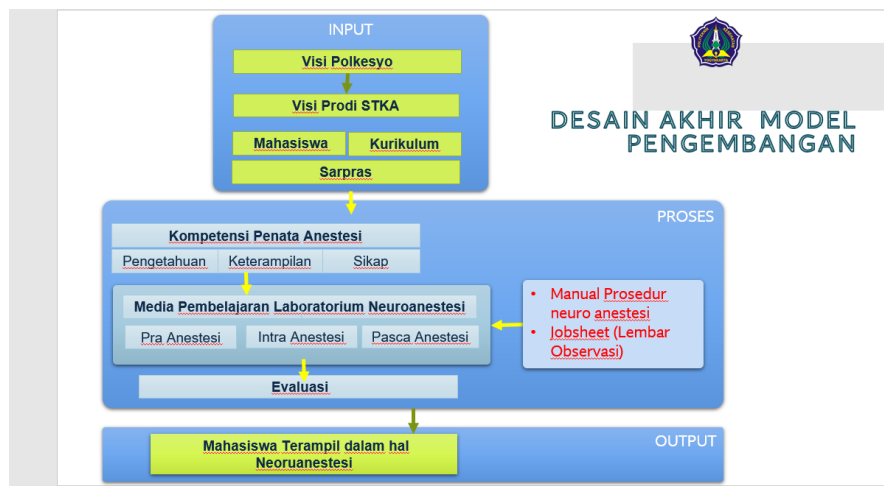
INPUT

Visi Polkesyo

Visi Prodi STKA

Mahasiswa

Kurikulum

Sarpras

DESAIN AKHIR MODEL PENGEMBANGAN

PROSES

Kompetensi Penata Anestesi

| Pengetahuan | Keterampilan | Sikap |
|---|---|---|

Media Pembelajaran Laboratorium Neuroanestesi

| Pra Anestesi | Intra Anestesi | Pasca Anestesi |
|---|---|---|

- Manual Prosedur neuro anestesi
- Jobsheet (Lembar Observasi)

Evaluasi

OUTPUT

Mahasiswa Terampil dalam hal Neoruanestesi